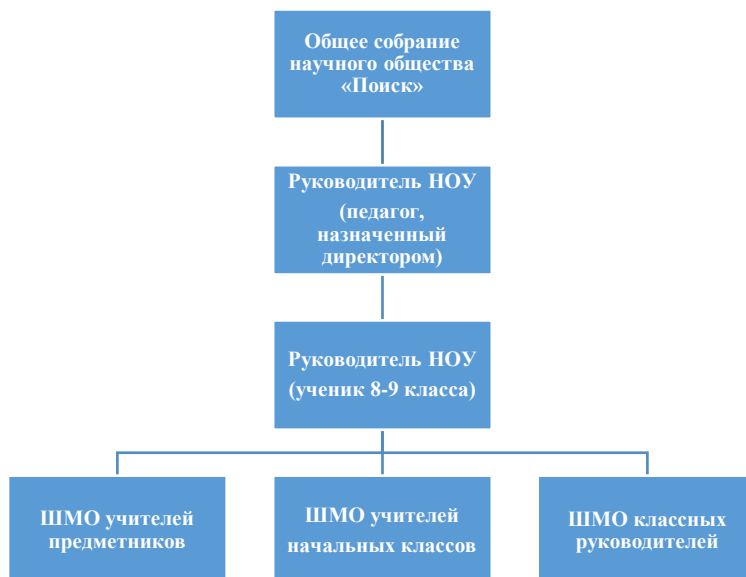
Общее собрание научного общества «Поиск»

Руководитель НОУ
(педагог, назначенный директором)

Руководитель НОУ
(ученик 8-9 класса)

ШМО учителей предметников

ШМО учителей начальных классов

ШМО классных руководителей